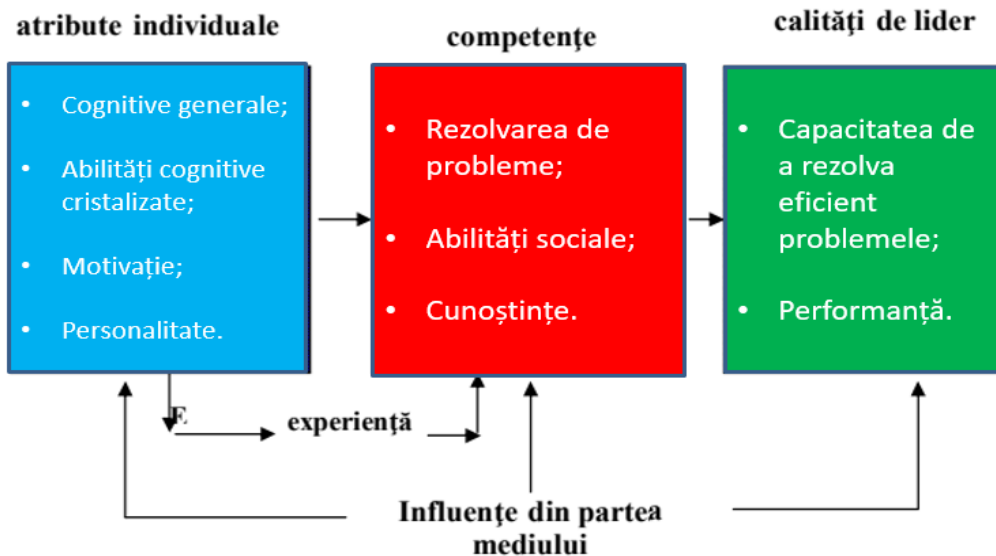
atribute individuale

competenţe

calităţi de lider

• Cognitive generale;
• Abilități cognitive cristalizate;
• Motivație;
• Personalitate.

• Rezolvarea de probleme;
• Abilități sociale;
• Cunoștințe.

• Capacitatea de a rezolva eficient problemele;
• Performanță.

E

experienţă

Influenţe din partea mediului